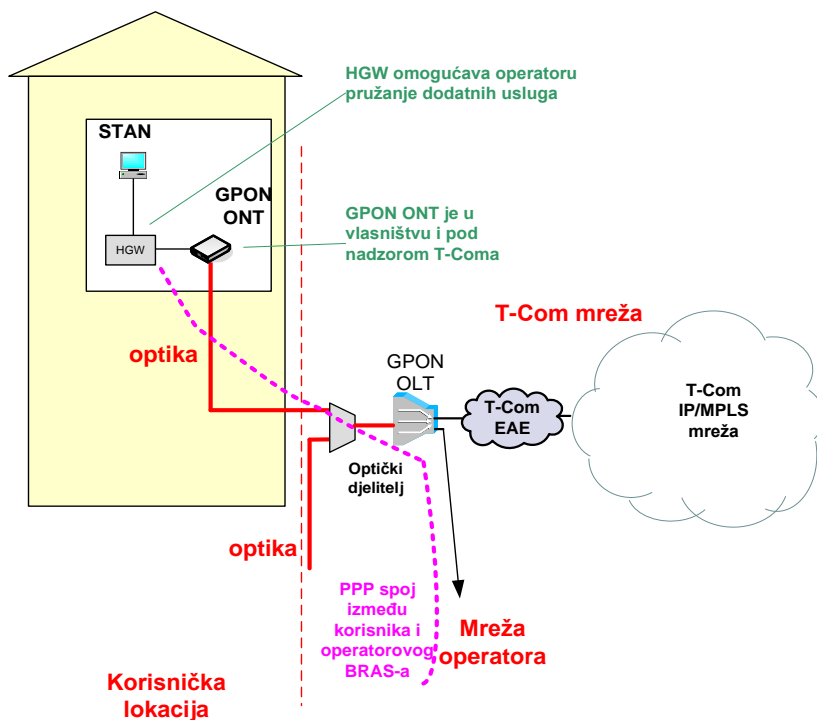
HGW omogućava operatoru pružanje dodatnih usluga

STAN

GPON ONT

HGW

GPON ONT je u vlasništvu i pod nadzorom T-Coma

T-Com mreža

optika

GPON OLT

T-Com EAE

T-Com IP/MPLS mreža

Optički djelitelj

optika

PPP spoj između korisnika i operatorovog BRAS-a

Mreža operatora

Korisnička lokacija